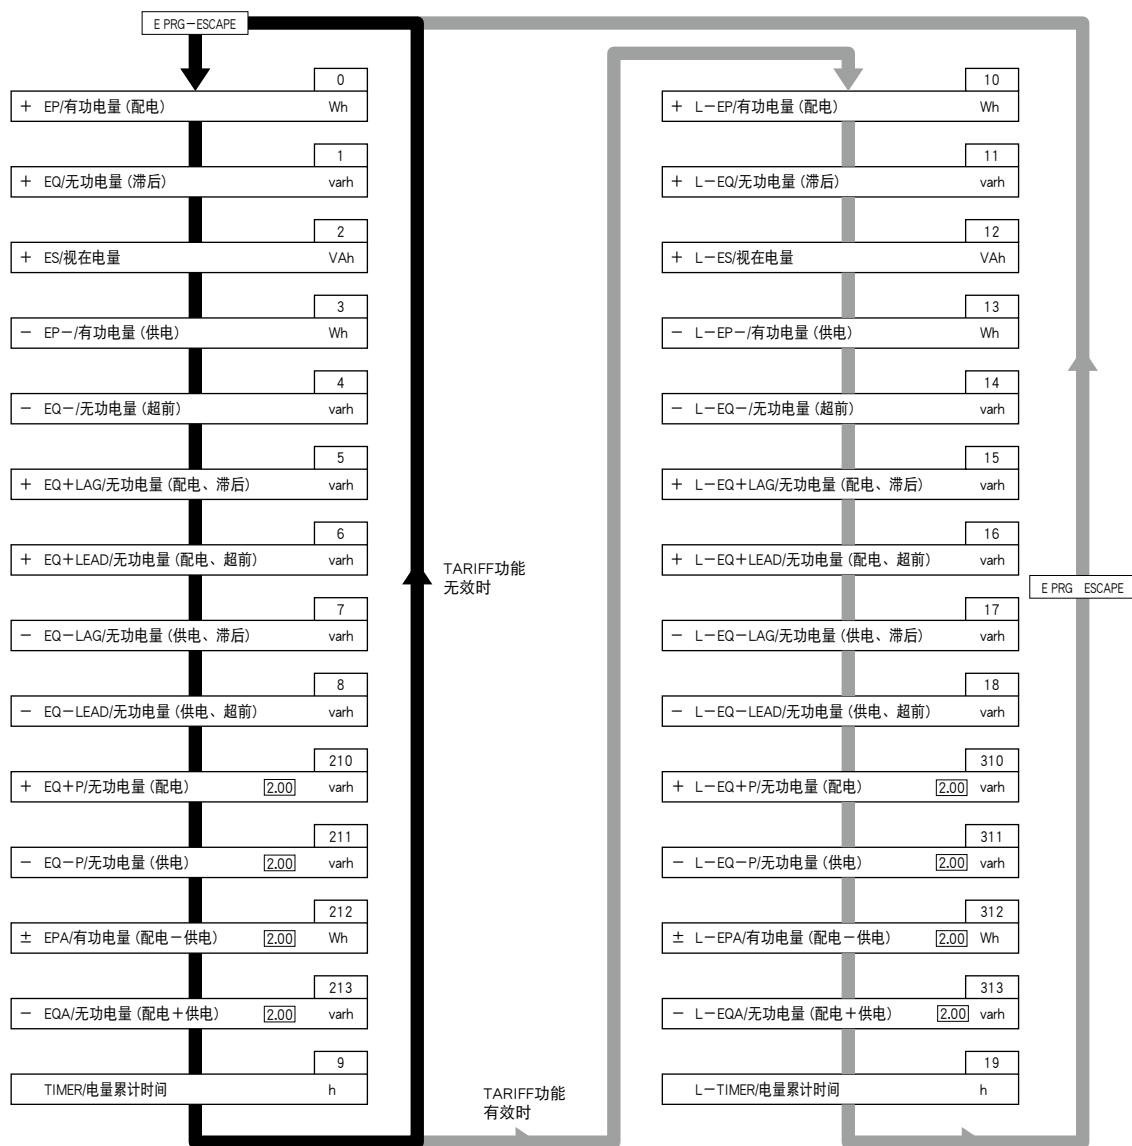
E PRG－ESCAPE

0
＋ EP/有功电量 (配电) Wh

1
＋ EQ/无功电量 (滞后) varh

2
＋ ES/视在电量 VAh

3
－ EP－/有功电量 (供电) Wh

4
－ EQ－/无功电量 (超前) varh

5
＋ EQ＋LAG/无功电量 (配电、滞后) varh

6
＋ EQ＋LEAD/无功电量 (配电、超前) varh

7
－ EQ－LAG/无功电量 (供电、滞后) varh

8
－ EQ－LEAD/无功电量 (供电、超前) varh

210
＋ EQ＋P/无功电量 (配电) 2.00 varh

211
－ EQ－P/无功电量 (供电) 2.00 varh

212
± EPA/有功电量 (配电－供电) 2.00 Wh

213
－ EQA/无功电量 (配电＋供电) 2.00 varh

9
TIMER/电量累计时间 h

TARIFF功能
无效时

TARIFF功能
有效时

10
＋ L－EP/有功电量 (配电) Wh

11
＋ L－EQ/无功电量 (滞后) varh

12
＋ L－ES/视在电量 VAh

13
－ L－EP－/有功电量 (供电) Wh

14
－ L－EQ－/无功电量 (超前) varh

15
＋ L－EQ＋LAG/无功电量 (配电、滞后) varh

16
＋ L－EQ＋LEAD/无功电量 (配电、超前) varh

17
－ L－EQ－LAG/无功电量 (供电、滞后) varh

18
－ L－EQ－LEAD/无功电量 (供电、超前) varh

310
＋ L－EQ＋P/无功电量 (配电) 2.00 varh

311
－ L－EQ－P/无功电量 (供电) 2.00 varh

312
± L－EPA/有功电量 (配电－供电) 2.00 Wh

313
－ L－EQA/无功电量 (配电＋供电) 2.00 varh

19
L－TIMER/电量累计时间 h

E PRG ESCAPE